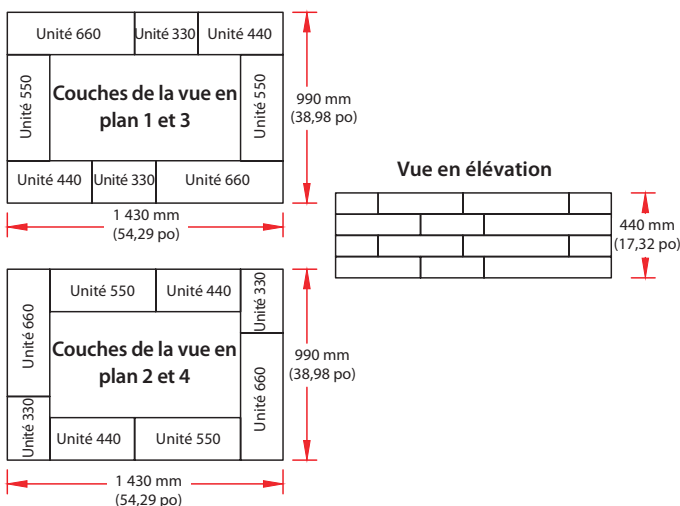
Unité 660
Unité 330
Unité 440
Unité 550
Couches de la vue en plan 1 et 3
Unité 550
Unité 440
Unité 330
Unité 660
990 mm
(38,98 po)
1 430 mm
(54,29 po)

Vue en élévation
440 mm
(17,32 po)

Unité 550
Unité 440
Unité 330
Unité 660
Couches de la vue en plan 2 et 4
Unité 660
Unité 330
Unité 440
Unité 550
990 mm
(38,98 po)
1 430 mm
(54,29 po)